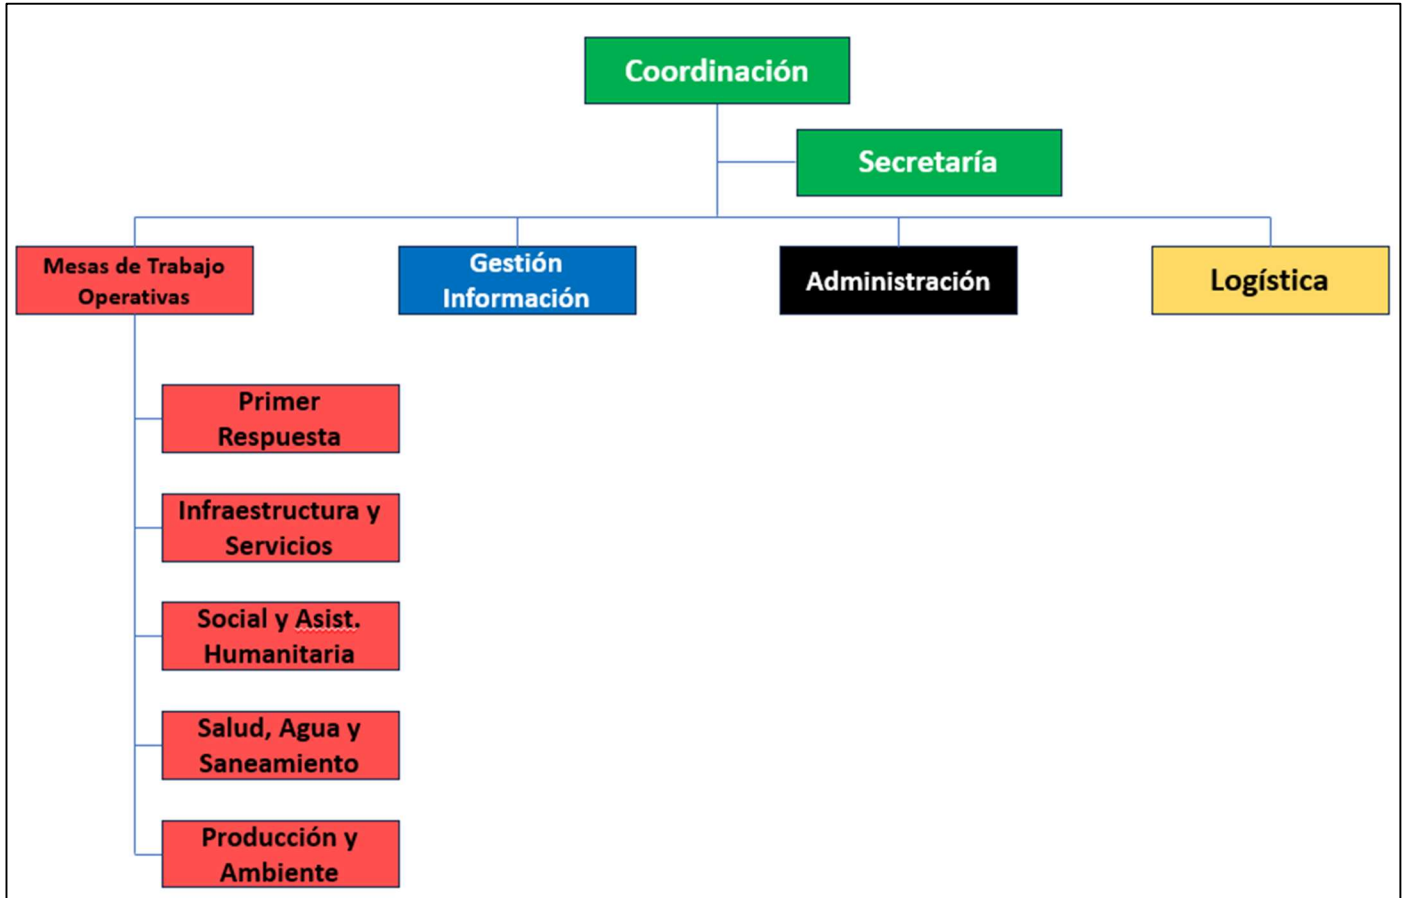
Coordinación

Secretaría

Mesas de Trabajo Operativas

Gestión Información

Administración

Logística

Primer Respuesta

Infraestructura y Servicios

Social y Asist. Humanitaria

Salud, Agua y Saneamiento

Producción y Ambiente